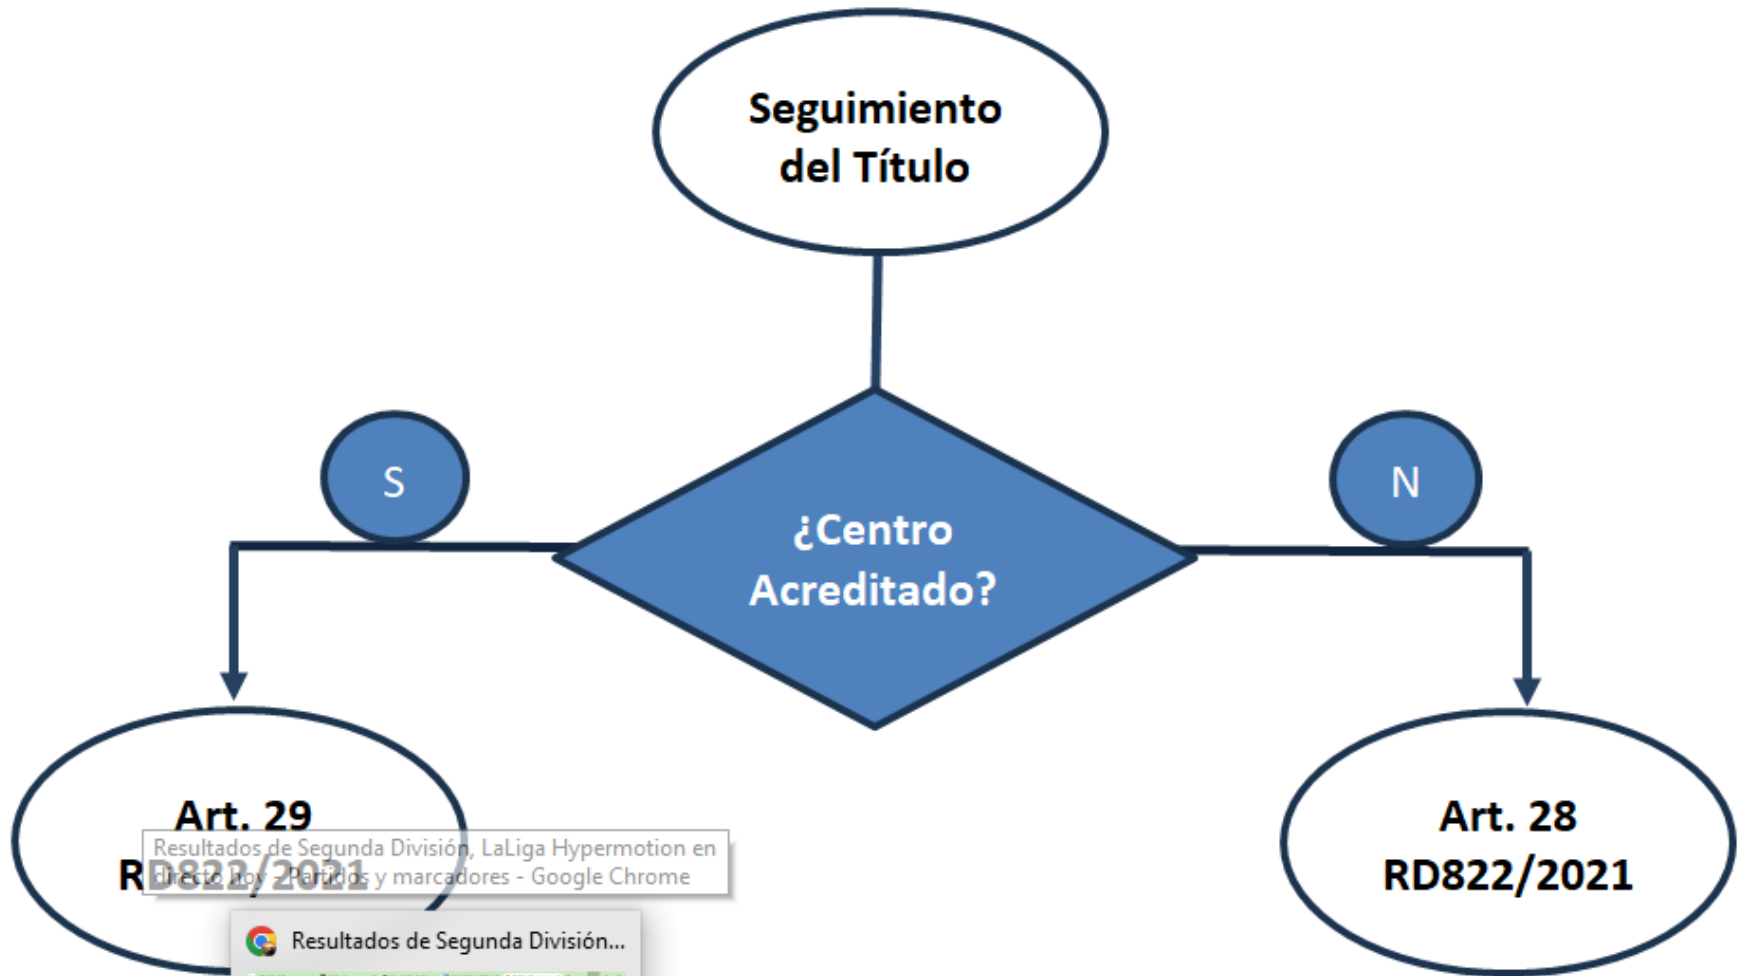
Seguimiento del Título

S

¿Centro Acreditado?

N

Art. 29
RD822/2021

Resultados de Segunda División, LaLiga Hypermotion en directo hoy - Partidos y marcadores - Google Chrome

Resultados de Segunda División...

Art. 28
RD822/2021